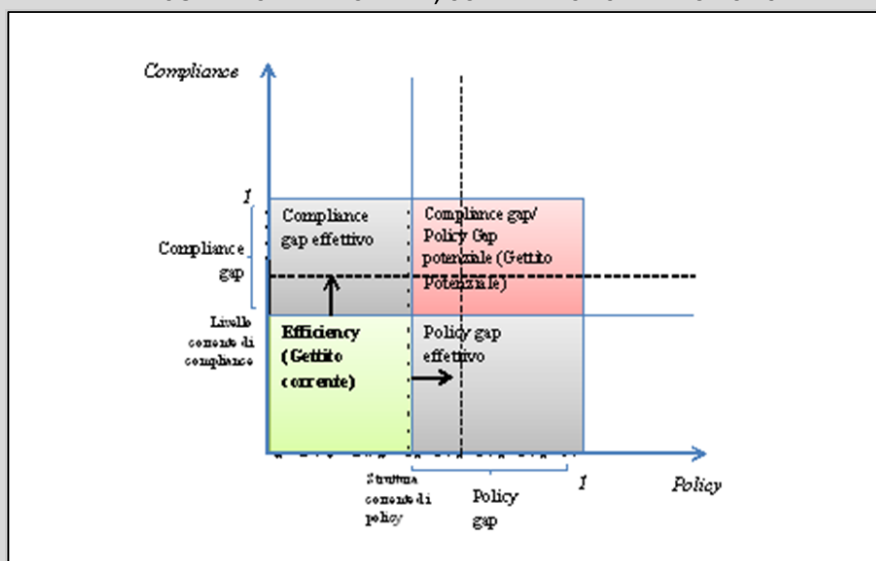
Compliance

1

Compliance gap

Compliance gap effettivo

Compliance gap/ Policy Gap potenziale (Gettito Potenziale)

Livello corrente di compliance

Efficiency (Gettito corrente)

Policy gap effettivo

Struttura corrente di policy

Policy gap

1

Policy